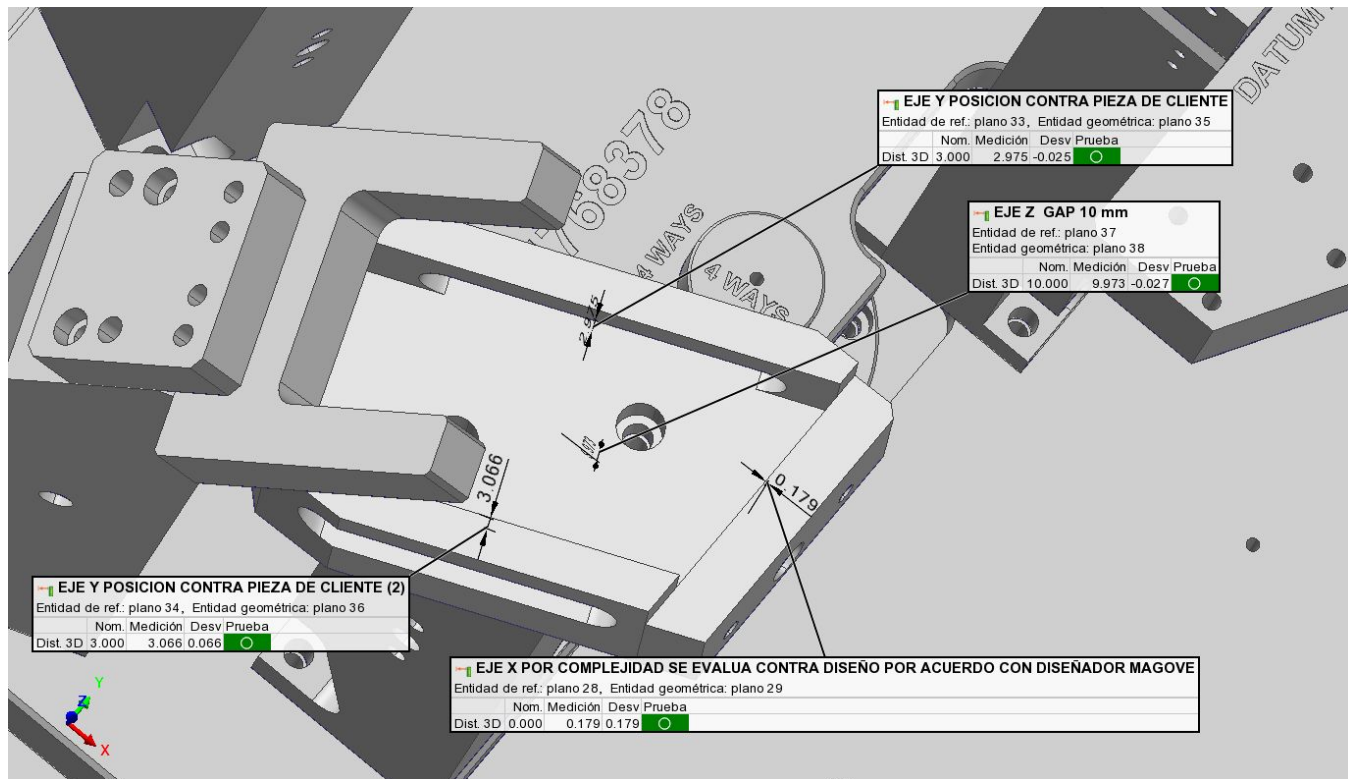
EJE Y POSICION CONTRA PIEZA DE CLIENTE
Entidad de ref.: plano 33, Entidad geométrica: plano 35

| | Nom. | Medición | Desv | Prueba |
|---|---|---|---|---|
| Dist. 3D | 3.000 | 2.975 | -0.025 | ○ |

EJE Z GAP 10 mm
Entidad de ref.: plano 37
Entidad geométrica: plano 38

| | Nom. | Medición | Desv | Prueba |
|---|---|---|---|---|
| Dist. 3D | 10.000 | 9.973 | -0.027 | ○ |

68378

4 WAYS

4 WAYS

DATUM

2.975

3.066

0.179

EJE Y POSICION CONTRA PIEZA DE CLIENTE (2)
Entidad de ref.: plano 34, Entidad geométrica: plano 36

| | Nom. | Medición | Desv | Prueba |
|---|---|---|---|---|
| Dist. 3D | 3.000 | 3.066 | 0.066 | ○ |

EJE X POR COMPLEJIDAD SE EVALUA CONTRA DISEÑO POR ACUERDO CON DISEÑADOR MAGOVE
Entidad de ref.: plano 28, Entidad geométrica: plano 29

| | Nom. | Medición | Desv | Prueba |
|---|---|---|---|---|
| Dist. 3D | 0.000 | 0.179 | 0.179 | ○ |

Y
Z
X